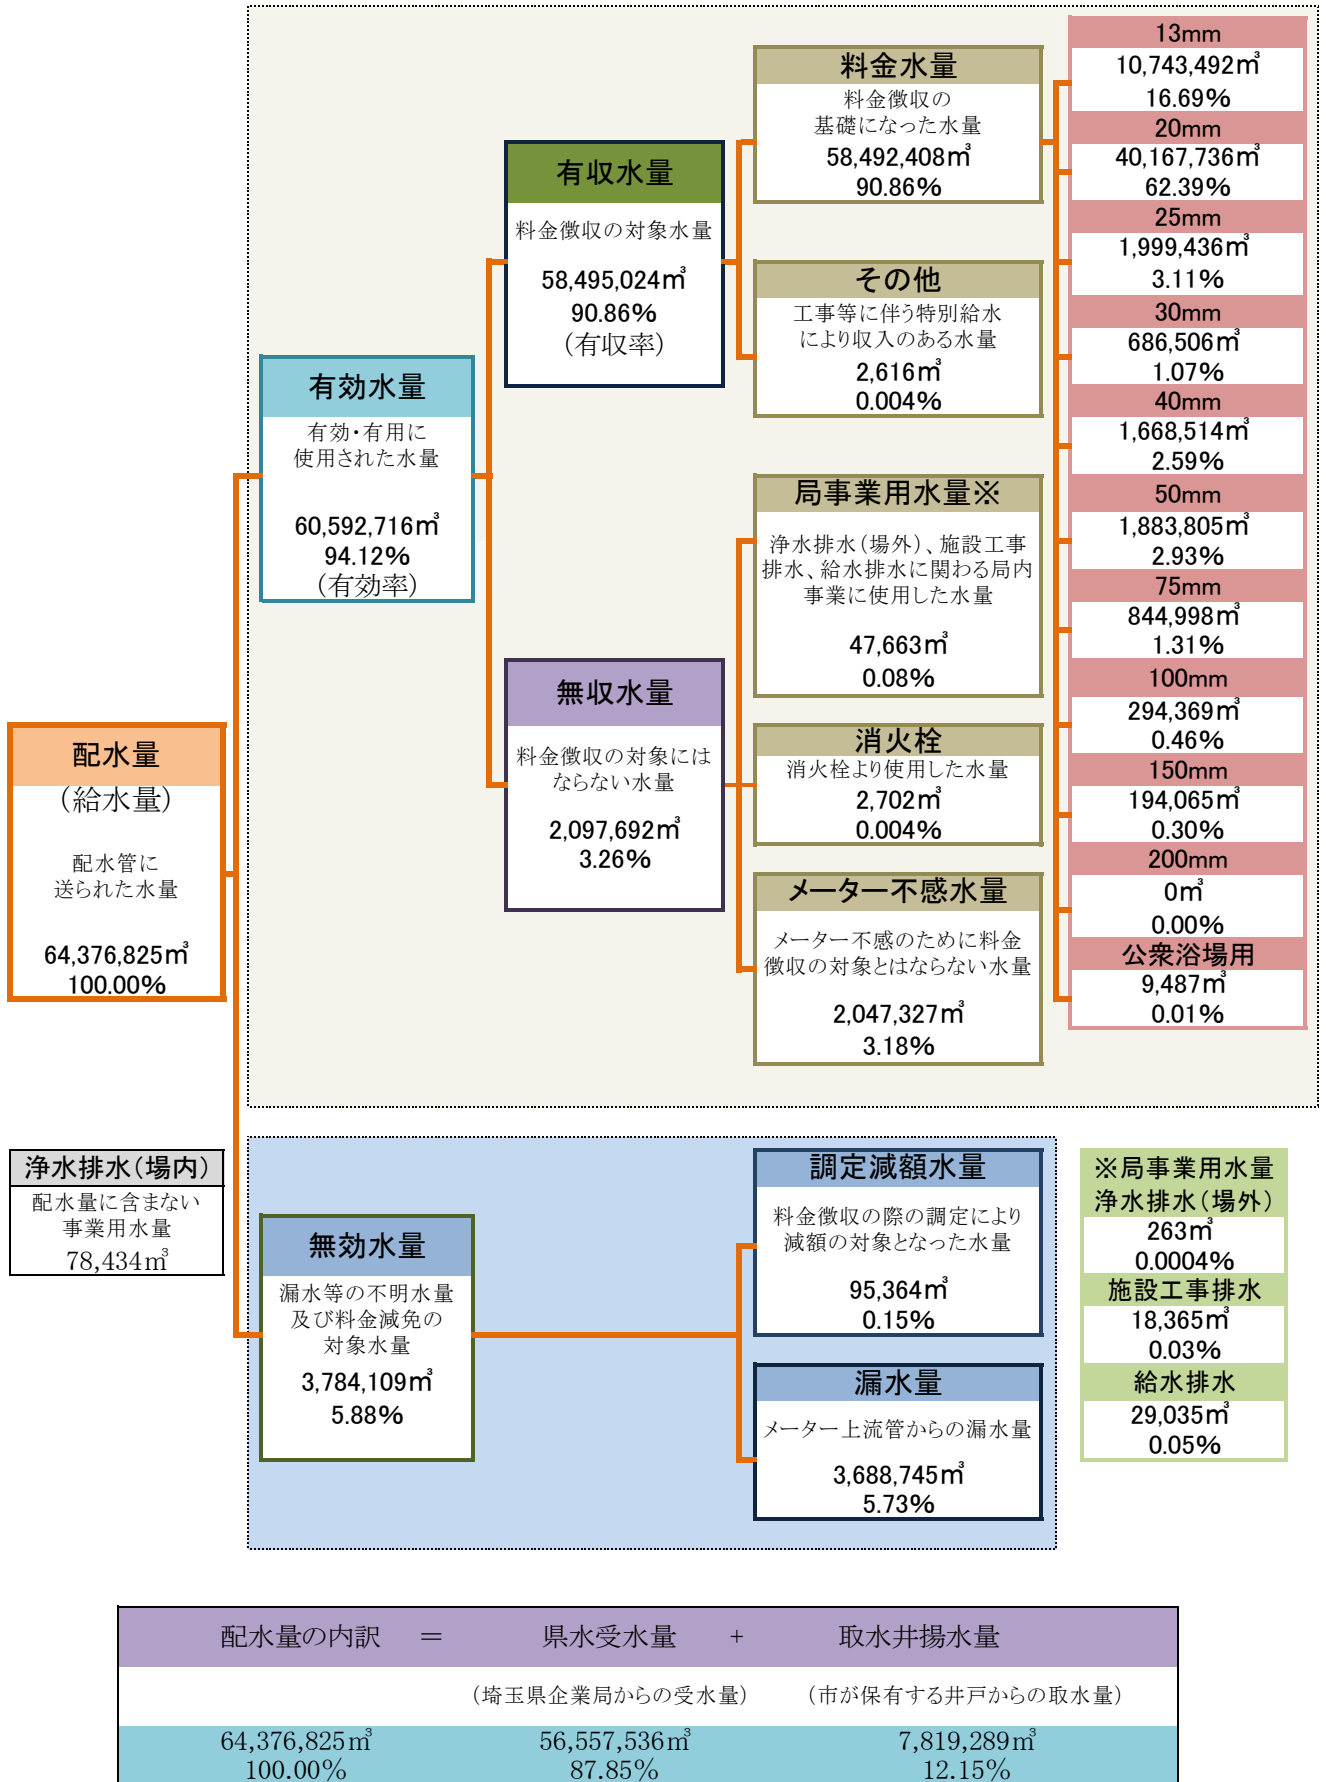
配水量
（給水量）
配水管に送られた水量
64,376,825㎥
100.00%

有効水量
有効・有用に使用された水量
60,592,716㎥
94.12%
（有効率）

有収水量
料金徴収の対象水量
58,495,024㎥
90.86%
（有収率）

料金水量
料金徴収の基礎になった水量
58,492,408㎥
90.86%

その他
工事等に伴う特別給水により収入のある水量
2,616㎥
0.004%

13mm
10,743,492㎥
16.69%
20mm
40,167,736㎥
62.39%
25mm
1,999,436㎥
3.11%
30mm
686,506㎥
1.07%
40mm
1,668,514㎥
2.59%
50mm
1,883,805㎥
2.93%
75mm
844,998㎥
1.31%
100mm
294,369㎥
0.46%
150mm
194,065㎥
0.30%
200mm
0㎥
0.00%
公衆浴場用
9,487㎥
0.01%

無収水量
料金徴収の対象にはならない水量
2,097,692㎥
3.26%

局事業用水量※
浄水排水（場外）、施設工事排水、給水排水に関わる局内事業に使用した水量
47,663㎥
0.08%

消火栓
消火栓より使用した水量
2,702㎥
0.004%

メーター不感水量
メーター不感のために料金徴収の対象とはならない水量
2,047,327㎥
3.18%

浄水排水（場内）
配水量に含まない事業用水量
78,434㎥

無効水量
漏水等の不明水量及び料金減免の対象水量
3,784,109㎥
5.88%

調定減額水量
料金徴収の際の調定により減額の対象となった水量
95,364㎥
0.15%

漏水量
メーター上流管からの漏水量
3,688,745㎥
5.73%

※局事業用水量
浄水排水（場外）
263㎥
0.0004%
施設工事排水
18,365㎥
0.03%
給水排水
29,035㎥
0.05%

| 配水量の内訳 | = | 県水受水量 | + | 取水井揚水量 |
|---|---|---|---|---|
| | | （埼玉県企業局からの受水量） | | （市が保有する井戸からの取水量） |
| 64,376,825㎥ 100.00% | | 56,557,536㎥ 87.85% | | 7,819,289㎥ 12.15% |